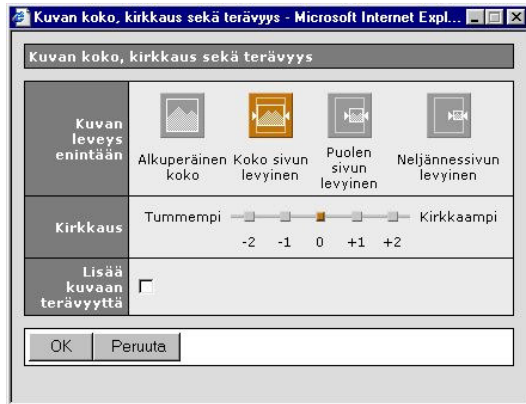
Kuvan koko, kirkkaus sekä terävyys - Microsoft Internet Expl...

Kuvan koko, kirkkaus sekä terävyys

| Kuvan leveys enintään | Alkuperäinen koko | Koko sivun levyinen | Puolen sivun levyinen | Neljännessivun levyinen |
|---|---|---|---|---|
| Kirkkaus | Tummempi -2 -1 0 +1 +2 Kirkkaampi | | | |
| Lisää kuvaan terävyyttä | | | | |

OK Peruuta